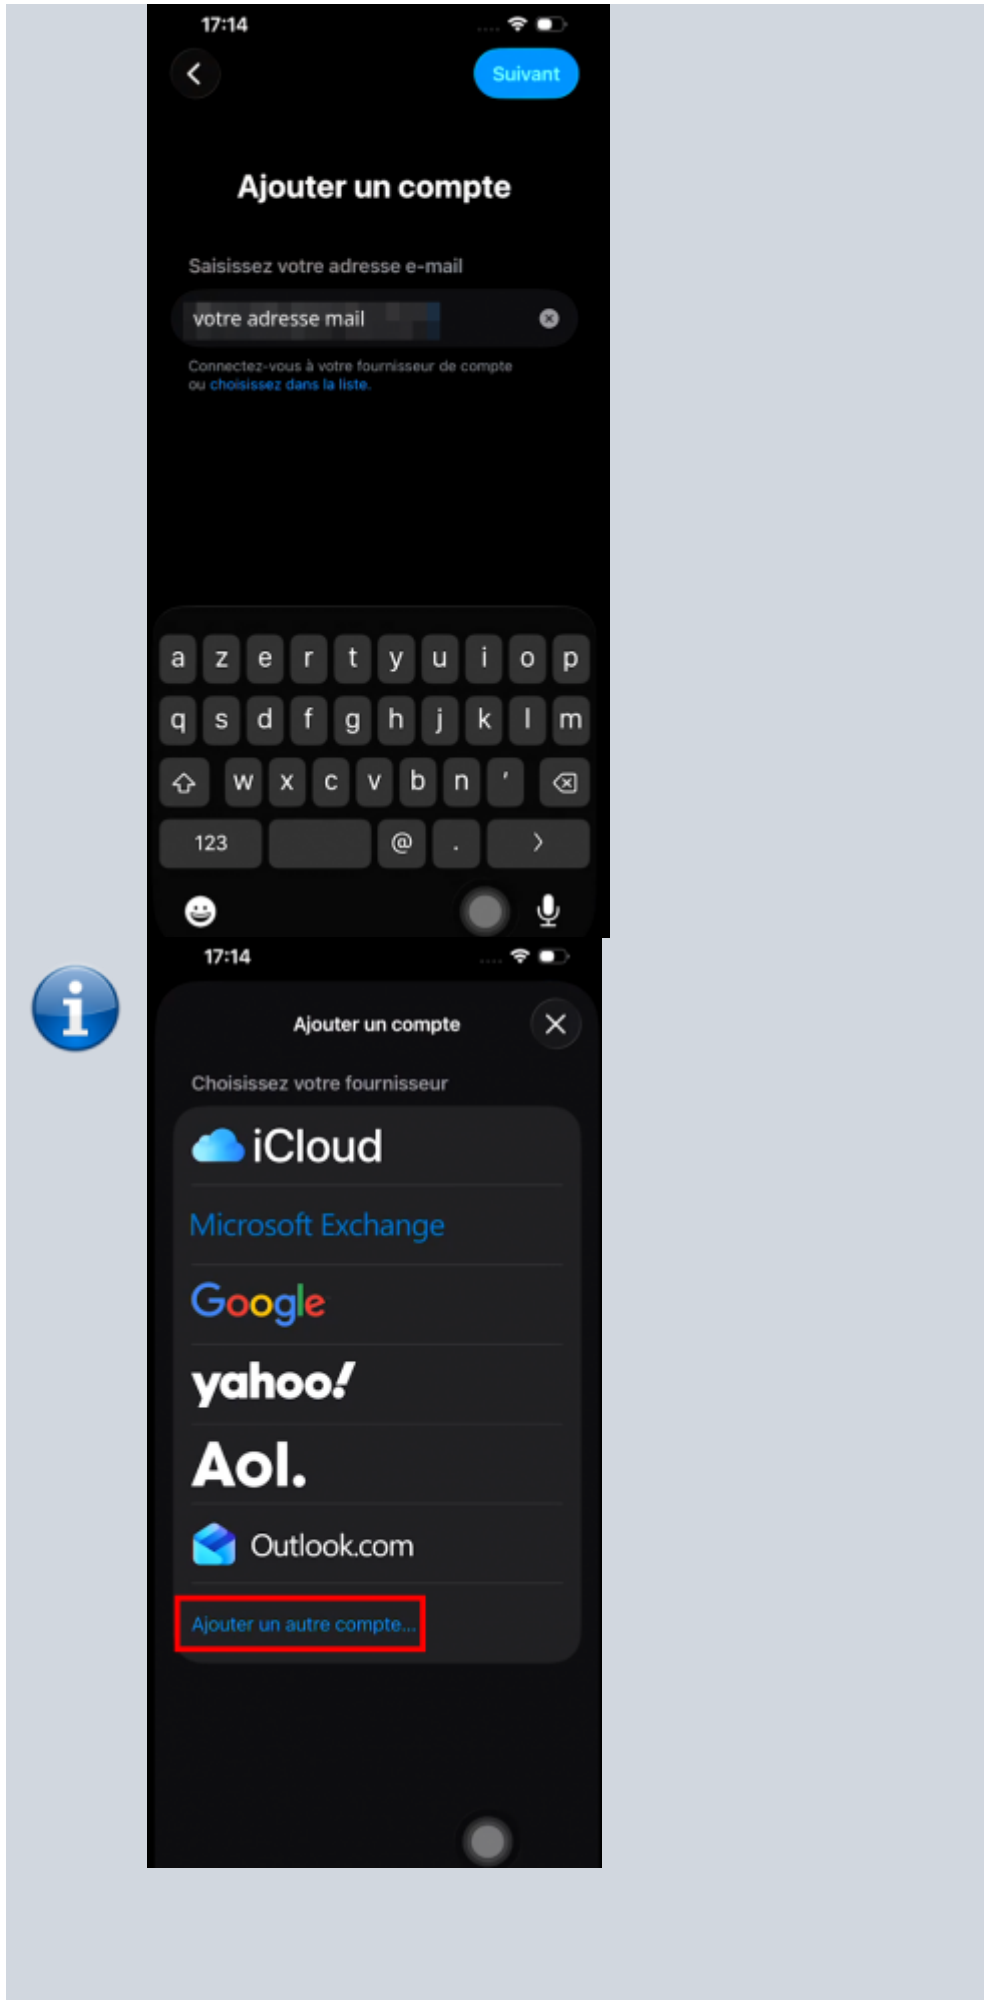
17:14

Suivant

Ajouter un compte

Saisissez votre adresse e-mail

votre adresse mail

Connectez-vous à votre fournisseur de compte ou choisissez dans la liste.

a z e r t y u i o p
q s d f g h j k l m
w x c v b n '
123 @ . ›

17:14

Ajouter un compte

Choisissez votre fournisseur

iCloud

Microsoft Exchange

Google

yahoo!

Aol.

Outlook.com

Ajouter un autre compte...